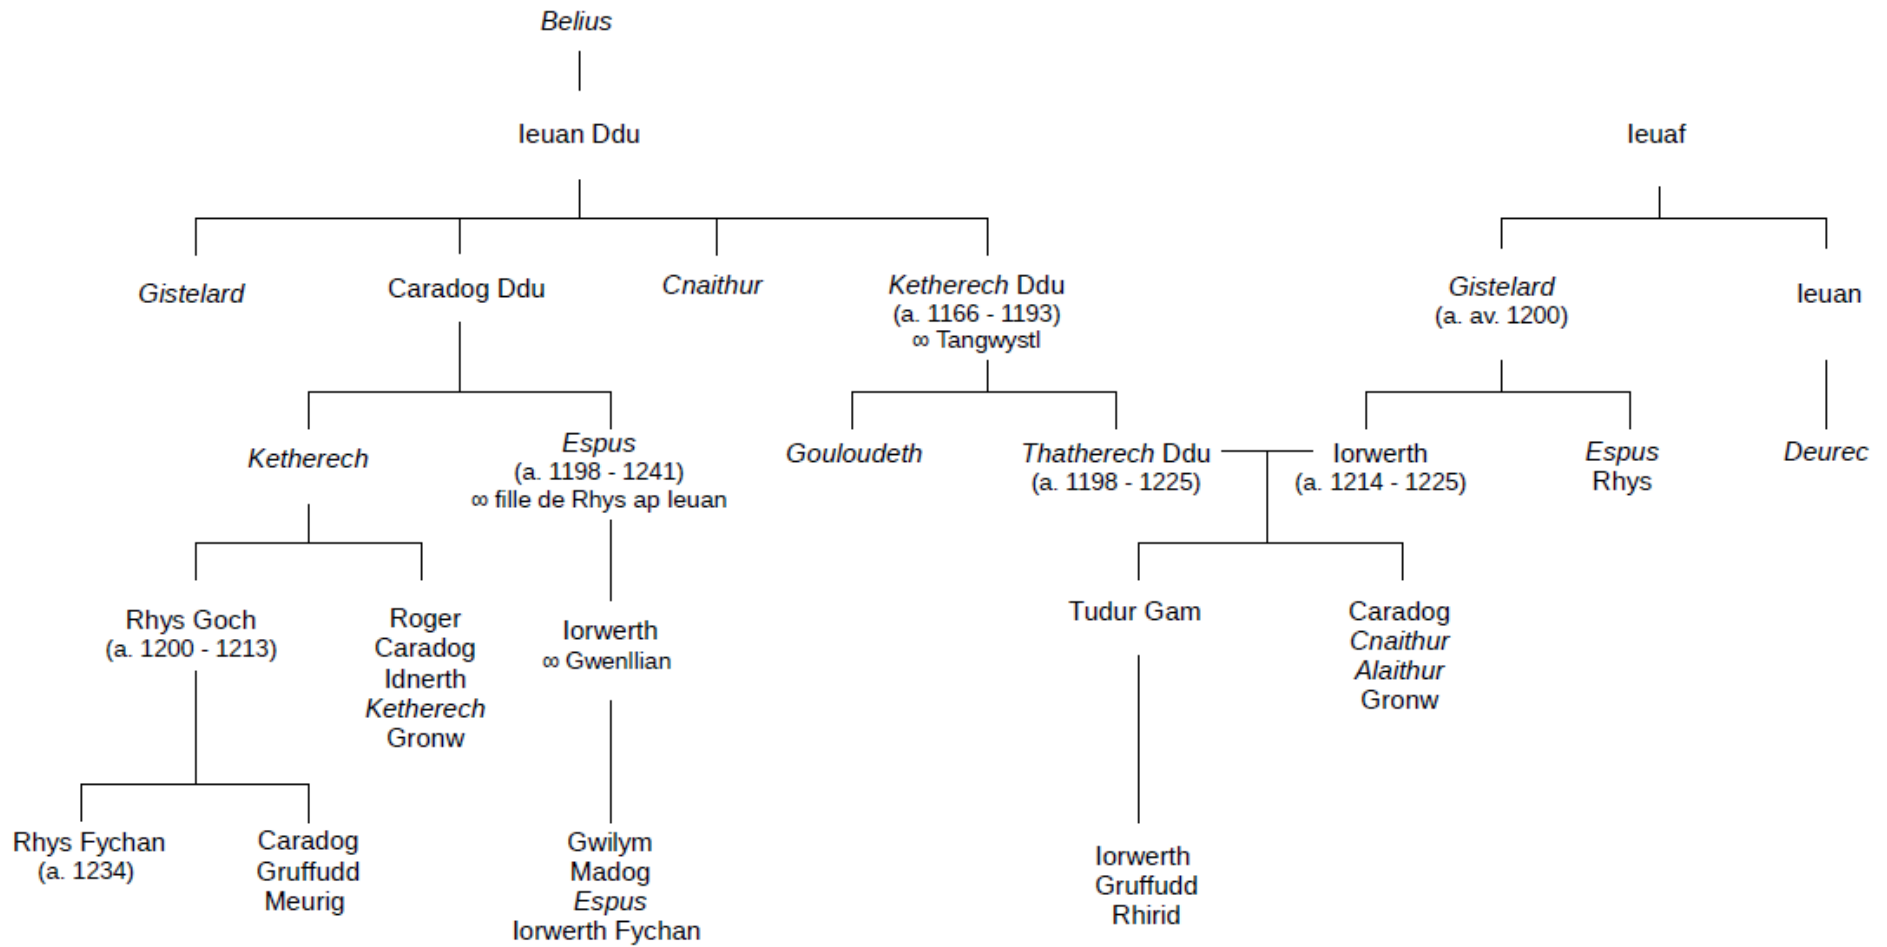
*Belius*

Ieuan Ddu

Ieuaf

*Gistelard*

Caradog Ddu

*Cnaithur*

*Ketherech* Ddu (a. 1166 - 1193) ∞ Tangwystl

*Gistelard* (a. av. 1200)

Ieuan

*Ketherech*

*Espus* (a. 1198 - 1241) ∞ fille de Rhys ap Ieuan

*Gouloudeth*

*Thatherech* Ddu (a. 1198 - 1225)

Iorwerth (a. 1214 - 1225)

*Espus* Rhys

*Deurec*

Rhys Goch (a. 1200 - 1213)

Roger Caradog Idnerth *Ketherech* Gronw

Iorwerth ∞ Gwenllian

Tudur Gam

Caradog *Cnaithur* *Alaithur* Gronw

Rhys Fychan (a. 1234)

Caradog Gruffudd Meurig

Gwilym Madog *Espus* Iorwerth Fychan

Iorwerth Gruffudd Rhirid